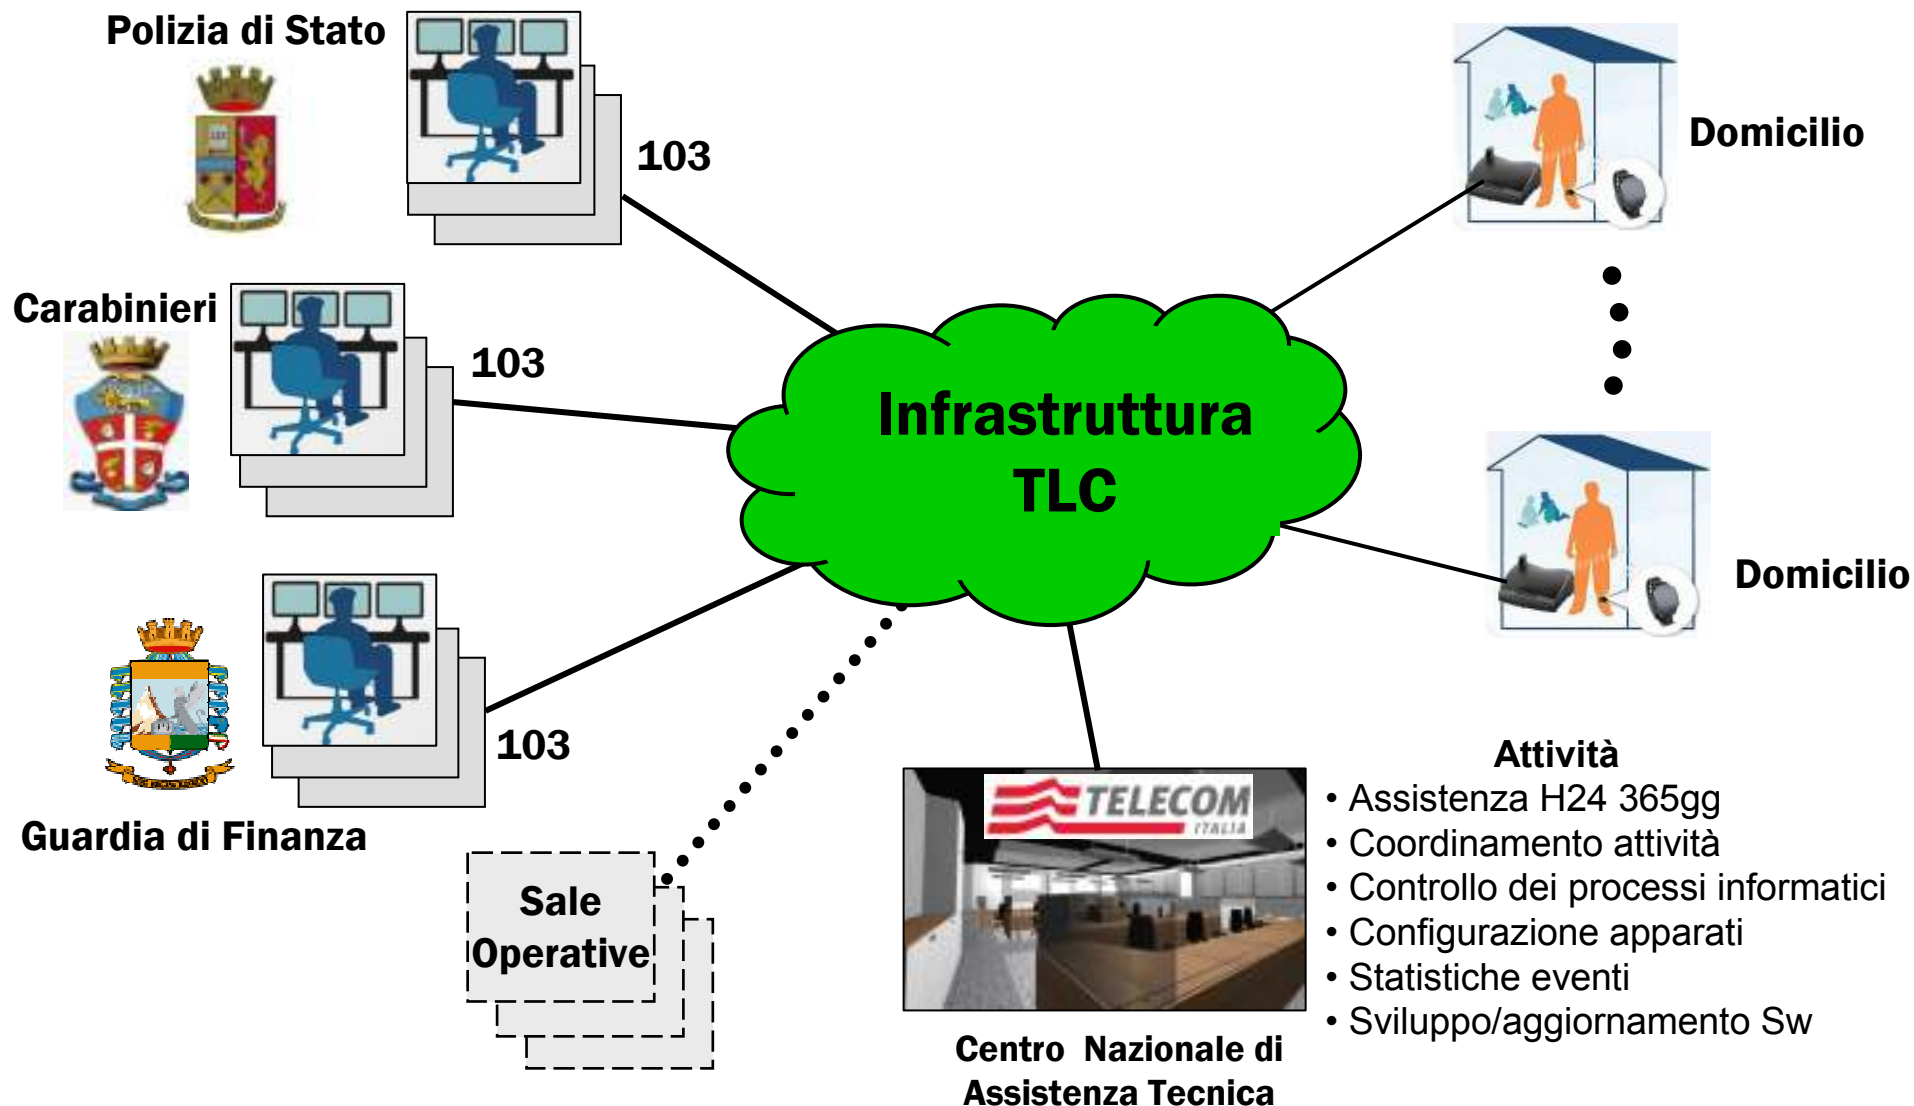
Polizia di Stato

103

Carabinieri

103

Guardia di Finanza

103

Infrastruttura TLC

Domicilio

Domicilio

Sale Operative

TELECOM ITALIA

Centro Nazionale di Assistenza Tecnica

Attività
• Assistenza H24 365gg
• Coordinamento attività
• Controllo dei processi informatici
• Configurazione apparati
• Statistiche eventi
• Sviluppo/aggiornamento Sw